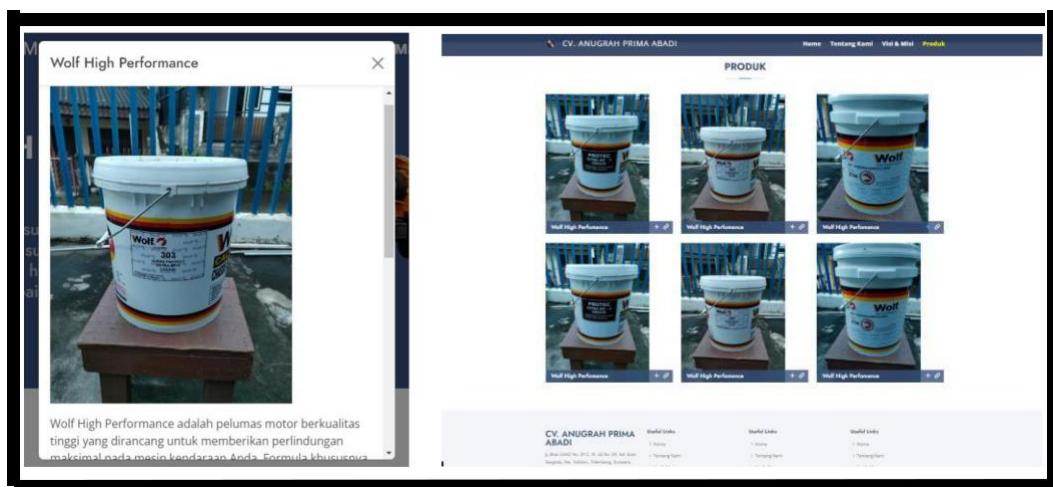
Wolf High Performance

×

Wolf

303

Wolf High Performance adalah pelumas motor berkualitas tinggi yang dirancang untuk memberikan perlindungan maksimal pada mesin kendaraan Anda. Formula khususnya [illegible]

CV. ANUGRAH PRIMA ABADI

Home Tentang Kami Visi & Misi Produk

PRODUK

Wolf High Perfomance + 🔗

Wolf High Perfomance + 🔗

Wolf High Perfomance + 🔗

Wolf High Perfomance + 🔗

Wolf High Perfomance + 🔗

Wolf High Perfomance + 🔗

CV. ANUGRAH PRIMA ABADI

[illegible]

Useful Links

Home

Tentang Kami

Useful Links

Home

Tentang Kami

Useful Links

Home

Tentang Kami